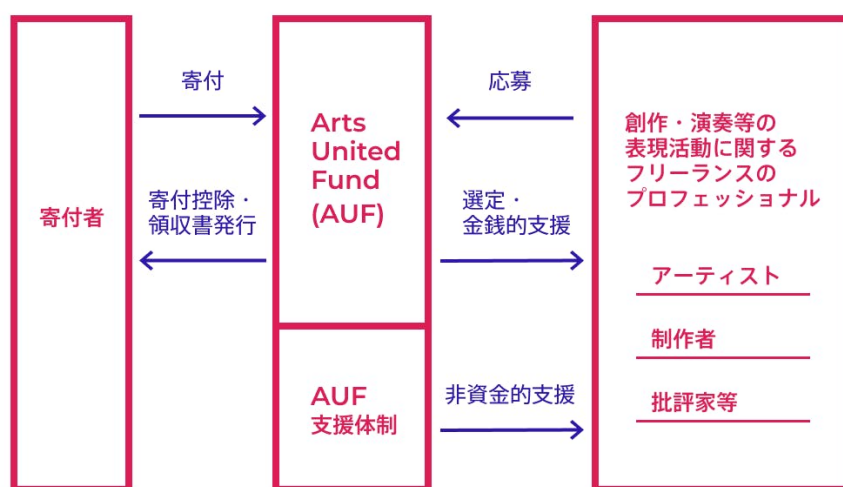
寄付者

寄付

寄付控除・
領収書発行

Arts United Fund (AUF)

AUF
支援体制

応募

選定・
金銭的支援

非資金的支援

創作・演奏等の
表現活動に関する
フリーランスの
プロフェッショナル

アーティスト

制作者

批評家等